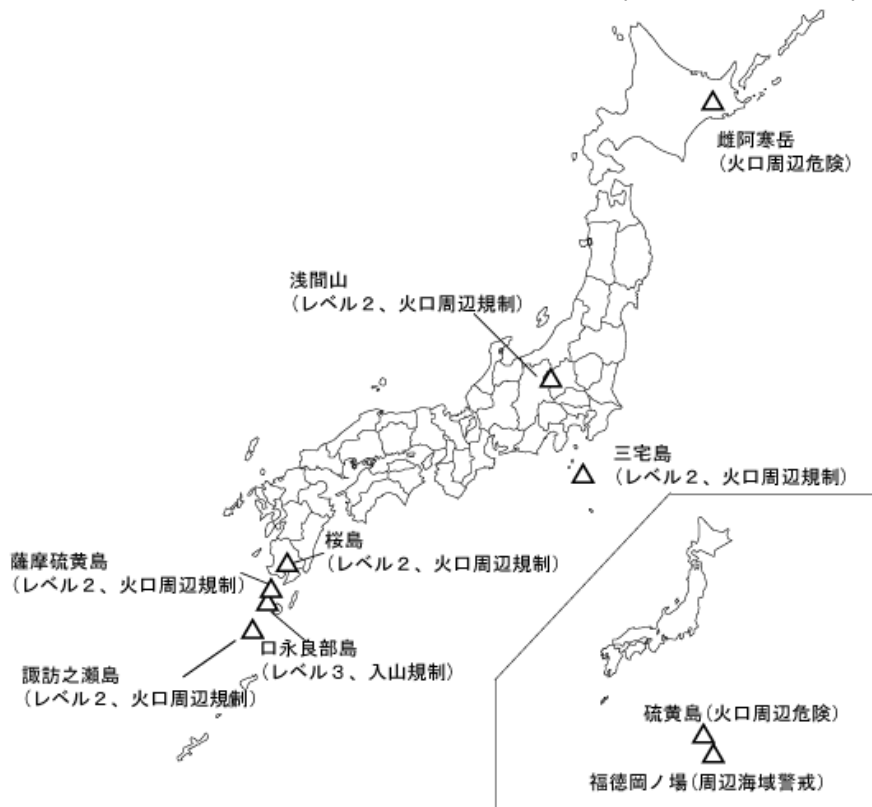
雌阿寒岳
（火口周辺危険）

浅間山
（レベル２、火口周辺規制）

三宅島
（レベル２、火口周辺規制）

桜島
（レベル２、火口周辺規制）

薩摩硫黄島
（レベル２、火口周辺規制）

口永良部島
（レベル３、入山規制）

諏訪之瀬島
（レベル２、火口周辺規制）

硫黄島（火口周辺危険）

福徳岡ノ場（周辺海域警戒）